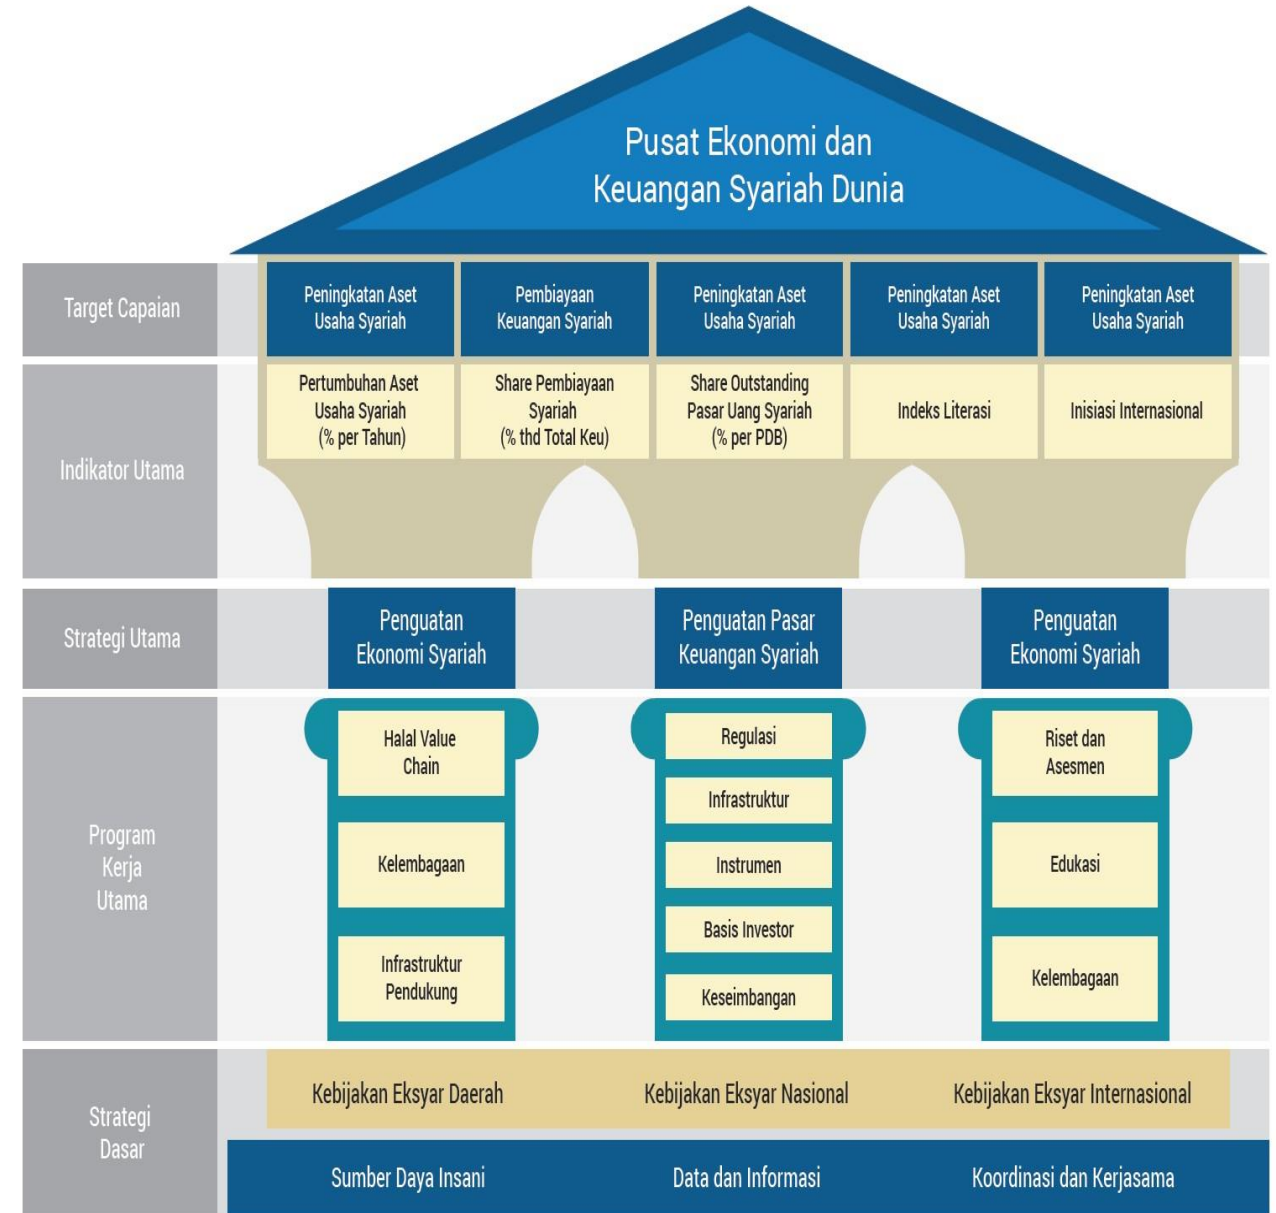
Pusat Ekonomi dan Keuangan Syariah Dunia

Target Capaian

| Peningkatan Aset Usaha Syariah | Pembiayaan Keuangan Syariah | Peningkatan Aset Usaha Syariah | Peningkatan Aset Usaha Syariah | Peningkatan Aset Usaha Syariah |
|---|---|---|---|---|
| Pertumbuhan Aset Usaha Syariah (% per Tahun) | Share Pembiayaan Syariah (% thd Total Keu) | Share Outstanding Pasar Uang Syariah (% per PDB) | Indeks Literasi | Inisiasi Internasional |

Indikator Utama

Strategi Utama

Penguatan Ekonomi Syariah

Penguatan Pasar Keuangan Syariah

Penguatan Ekonomi Syariah

Program Kerja Utama

Halal Value Chain

Kelembagaan

Infrastruktur Pendukung

Regulasi

Infrastruktur

Instrumen

Basis Investor

Keseimbangan

Riset dan Asesmen

Edukasi

Kelembagaan

Strategi Dasar

Kebijakan Eksyar Daerah

Kebijakan Eksyar Nasional

Kebijakan Eksyar Internasional

Sumber Daya Insani

Data dan Informasi

Koordinasi dan Kerjasama